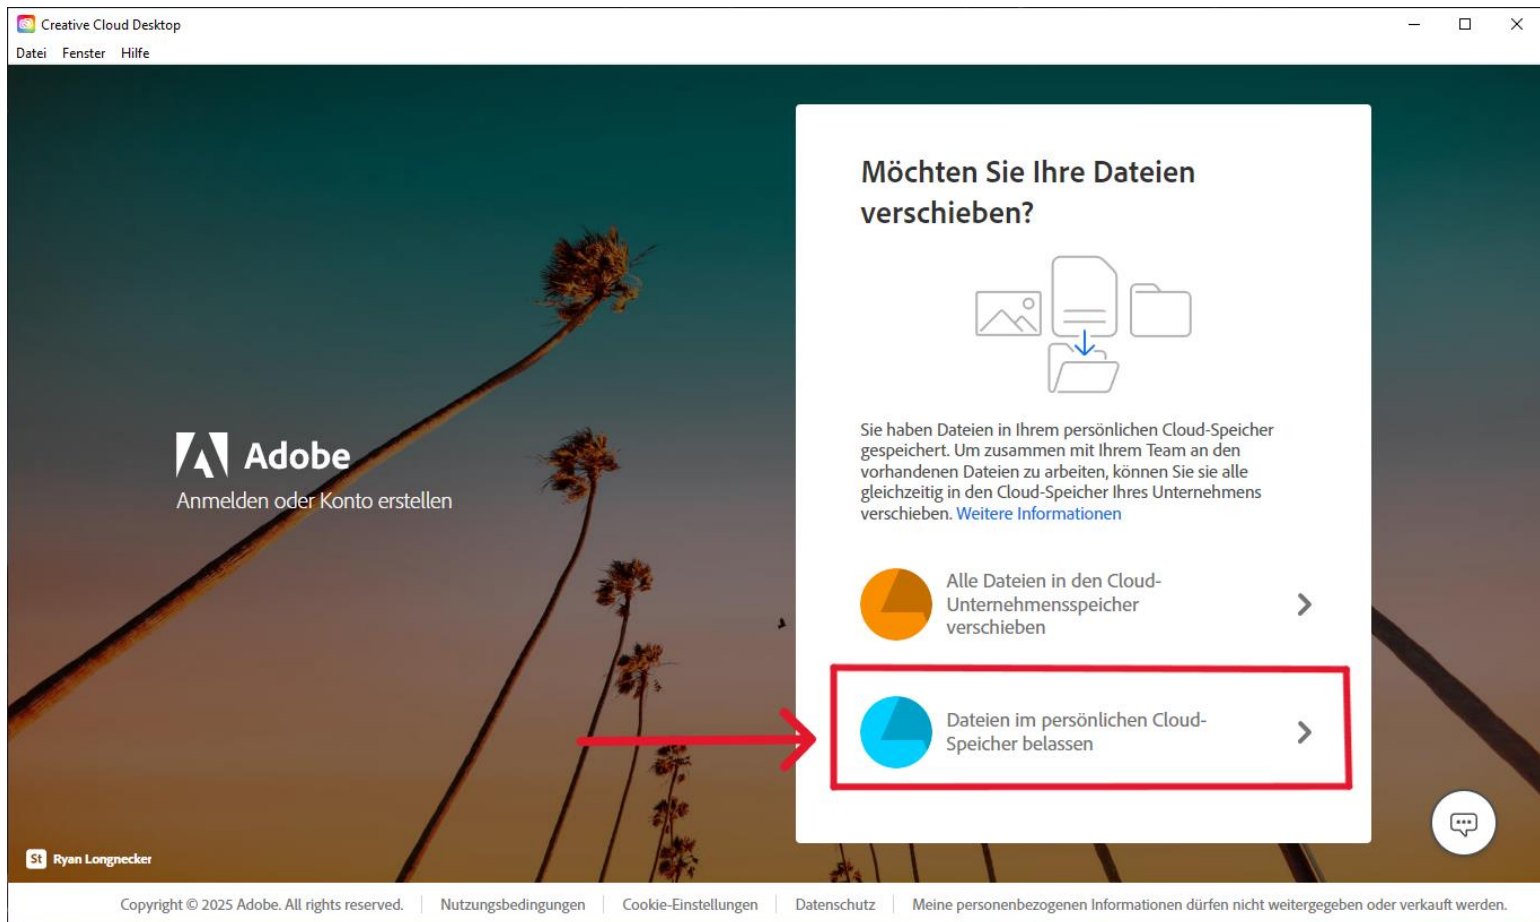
Creative Cloud Desktop

Datei Fenster Hilfe

Adobe
Anmelden oder Konto erstellen

Möchten Sie Ihre Dateien verschieben?

Sie haben Dateien in Ihrem persönlichen Cloud-Speicher gespeichert. Um zusammen mit Ihrem Team an den vorhandenen Dateien zu arbeiten, können Sie sie alle gleichzeitig in den Cloud-Speicher Ihres Unternehmens verschieben. Weitere Informationen

Alle Dateien in den Cloud-Unternehmensspeicher verschieben

Dateien im persönlichen Cloud-Speicher belassen

St Ryan Longnecker

Copyright © 2025 Adobe. All rights reserved. | Nutzungsbedingungen | Cookie-Einstellungen | Datenschutz | Meine personenbezogenen Informationen dürfen nicht weitergegeben oder verkauft werden.